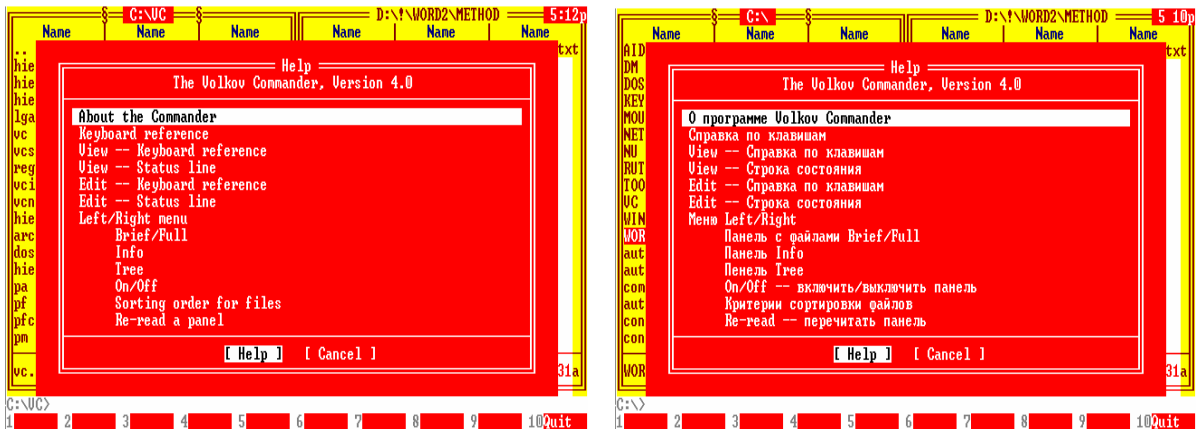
C:\VC
D:\!\WORD2\METHOD
5:12p

| Name | Name | Name | Name | Name | Name |
|---|---|---|---|---|---|

..
hie
hie
hie
lga
vc
vcs
reg
vci
vcn
hie
arc
dos
hie
pa
pf
pfc
pm
vc.

txt
31a

Help
The Volkov Commander, Version 4.0

About the Commander
Keyboard reference
View -- Keyboard reference
View -- Status line
Edit -- Keyboard reference
Edit -- Status line
Left/Right menu
Brief/Full
Info
Tree
On/Off
Sorting order for files
Re-read a panel

[ Help ] [ Cancel ]

C:\VC>
1 2 3 4 5 6 7 8 9 10Quit

C:\
D:\!\WORD2\METHOD
5 10p

| Name | Name | Name | Name | Name | Name |
|---|---|---|---|---|---|

AID
DM
DOS
KEY
MOU
NET
NU
RUT
TOO
VC
WIN
WOR
aut
aut
com
aut
con
con
WOR

txt
31a

Help
The Volkov Commander, Version 4.0

О программе Volkov Commander
Справка по клавишам
View -- Справка по клавишам
View -- Строка состояния
Edit -- Справка по клавишам
Edit -- Строка состояния
Меню Left/Right
Панель с файлами Brief/Full
Панель Info
Пенель Tree
On/Off -- включить/выключить панель
Критерии сортировки файлов
Re-read -- перечитать панель

[ Help ] [ Cancel ]

C:\>
1 2 3 4 5 6 7 8 9 10Quit